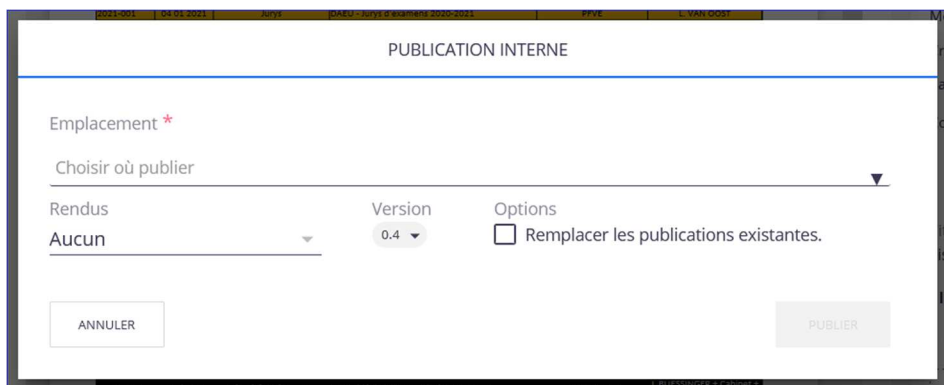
2021-001 | 04 01 2021 | Jurys | DAEU - Jurys d'examens 2020-2021 | PFVE | L. VAN OOST

PUBLICATION INTERNE

Emplacement *

Choisir où publier

Rendus
Aucun

Version
0.4

Options
Remplacer les publications existantes.

ANNULER

PUBLIER